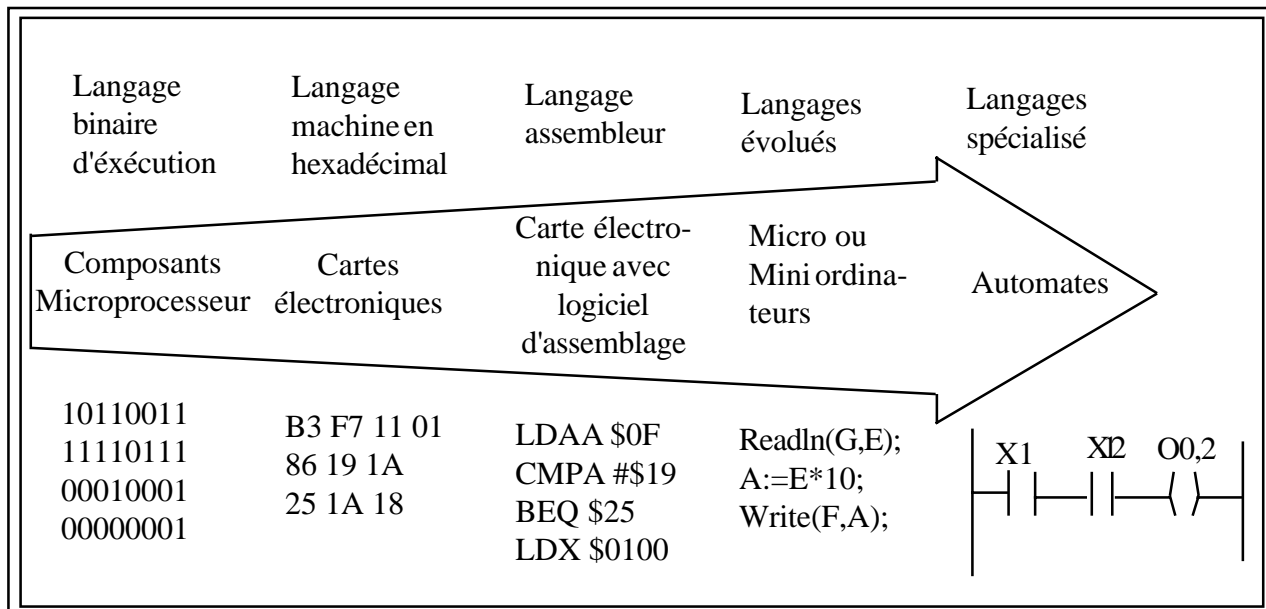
Langage binaire d'éxécution

Langage machine en hexadécimal

Langage assembleur

Langages évolués

Langages spécialisé

Composants Microprocesseur

Cartes électroniques

Carte électronique avec logiciel d'assemblage

Micro ou Mini ordinateurs

Automates

10110011
11110111
00010001
00000001

B3 F7 11 01
86 19 1A
25 1A 18

LDAA \$0F
CMPA #\$19
BEQ \$25
LDX \$0100

Readln(G,E);
A:=E*10;
Write(F,A);

X1 XI2 O0,2